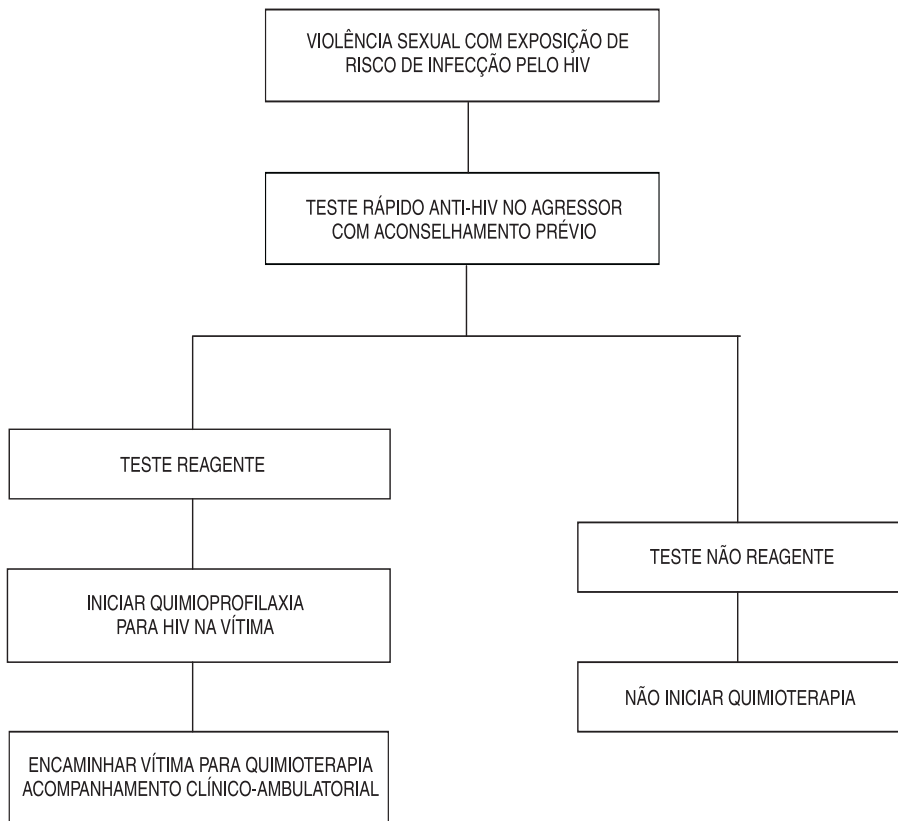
VIOLÊNCIA SEXUAL COM EXPOSIÇÃO DE RISCO DE INFECÇÃO PELO HIV

TESTE RÁPIDO ANTI-HIV NO AGRESSOR COM ACONSELHAMENTO PRÉVIO

TESTE REAGENTE

INICIAR QUIMIOPROFILAXIA PARA HIV NA VÍTIMA

ENCAMINHAR VÍTIMA PARA QUIMIOTERAPIA ACOMPANHAMENTO CLÍNICO-AMBULATORIAL

TESTE NÃO REAGENTE

NÃO INICIAR QUIMIOTERAPIA